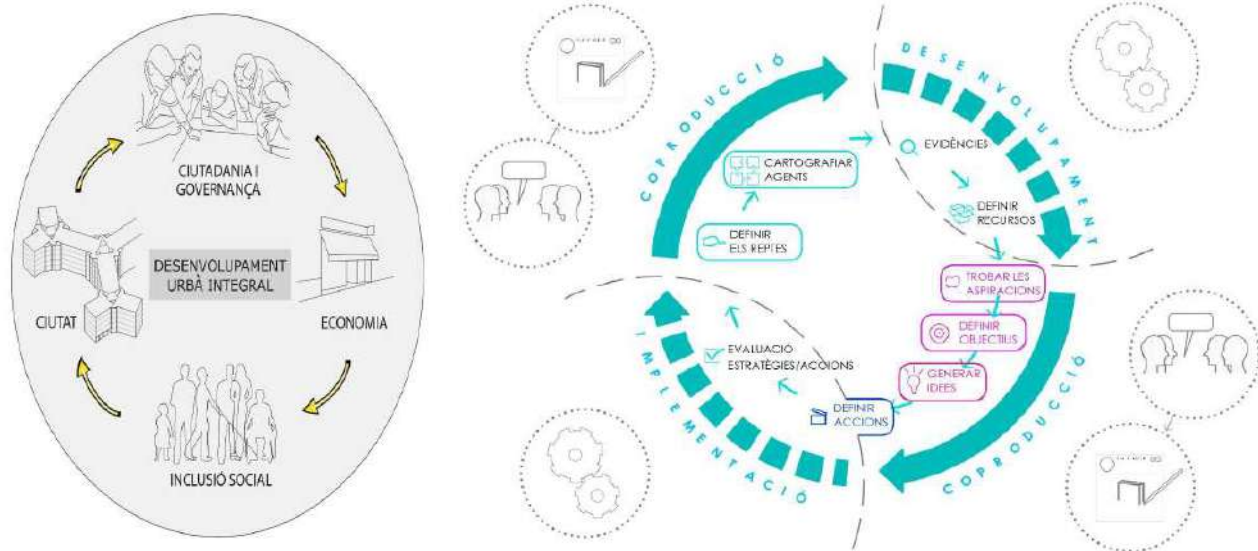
CIUTADANIA I GOVERNANÇA

DESENVOLUPAMENT URBÀ INTEGRAL

CIUTAT

ECONOMIA

INCLUSIÓ SOCIAL

COPRODUCCIÓ

DESENVOLUPAMENT

CARTOGRAFIAR AGENTS

DEFINIR ELS REPTES

EVIDÈNCIES

DEFINIR RECURSOS

TROBAR LES ASPIRACIONS

DEFINIR OBJECTIUS

GENERAR IDEES

DEFINIR ACCIONS

EVALUACIÓ ESTRATÈGIES/ACCIONS

IMPLEMENTACIÓ

COPRODUCCIÓ